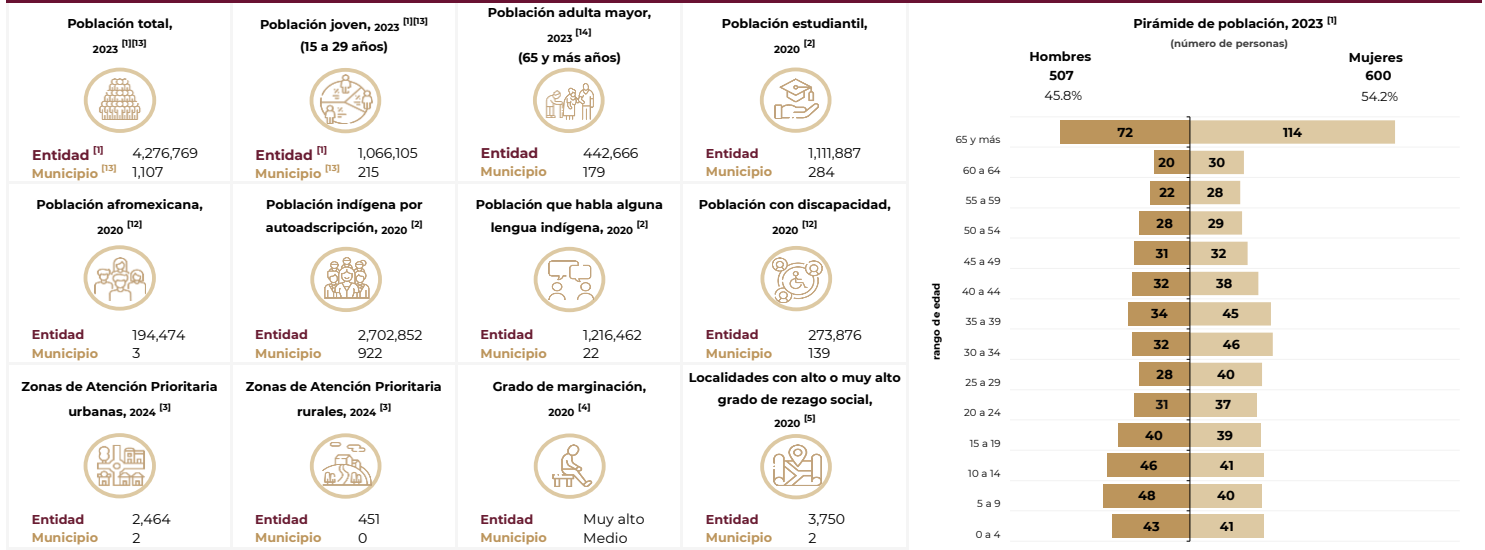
Población total, 2023 [1][13]

Entidad [1] 4,276,769
Municipio [13] 1,107

Población joven, 2023 [1][13] (15 a 29 años)

Entidad [1] 1,066,105
Municipio [13] 215

Población adulta mayor, 2023 [14] (65 y más años)

Entidad 442,666
Municipio 179

Población estudiantil, 2020 [2]

Entidad 1,111,887
Municipio 284

Población afromexicana, 2020 [12]

Entidad 194,474
Municipio 3

Población indígena por autoadscripción, 2020 [2]

Entidad 2,702,852
Municipio 922

Población que habla alguna lengua indígena, 2020 [2]

Entidad 1,216,462
Municipio 22

Población con discapacidad, 2020 [12]

Entidad 273,876
Municipio 139

Zonas de Atención Prioritaria urbanas, 2024 [3]

Entidad 2,464
Municipio 2

Zonas de Atención Prioritaria rurales, 2024 [3]

Entidad 451
Municipio 0

Grado de marginación, 2020 [4]

Entidad Muy alto
Municipio Medio

Localidades con alto o muy alto grado de rezago social, 2020 [5]

Entidad 3,750
Municipio 2

Pirámide de población, 2023 [1]
(número de personas)

Hombres
507
45.8%

Mujeres
600
54.2%

rango de edad

| rango de edad | Hombres | Mujeres |
|---|---|---|
| 65 y más | 72 | 114 |
| 60 a 64 | 20 | 30 |
| 55 a 59 | 22 | 28 |
| 50 a 54 | 28 | 29 |
| 45 a 49 | 31 | 32 |
| 40 a 44 | 32 | 38 |
| 35 a 39 | 34 | 45 |
| 30 a 34 | 32 | 46 |
| 25 a 29 | 28 | 40 |
| 20 a 24 | 31 | 37 |
| 15 a 19 | 40 | 39 |
| 10 a 14 | 46 | 41 |
| 5 a 9 | 48 | 40 |
| 0 a 4 | 43 | 41 |